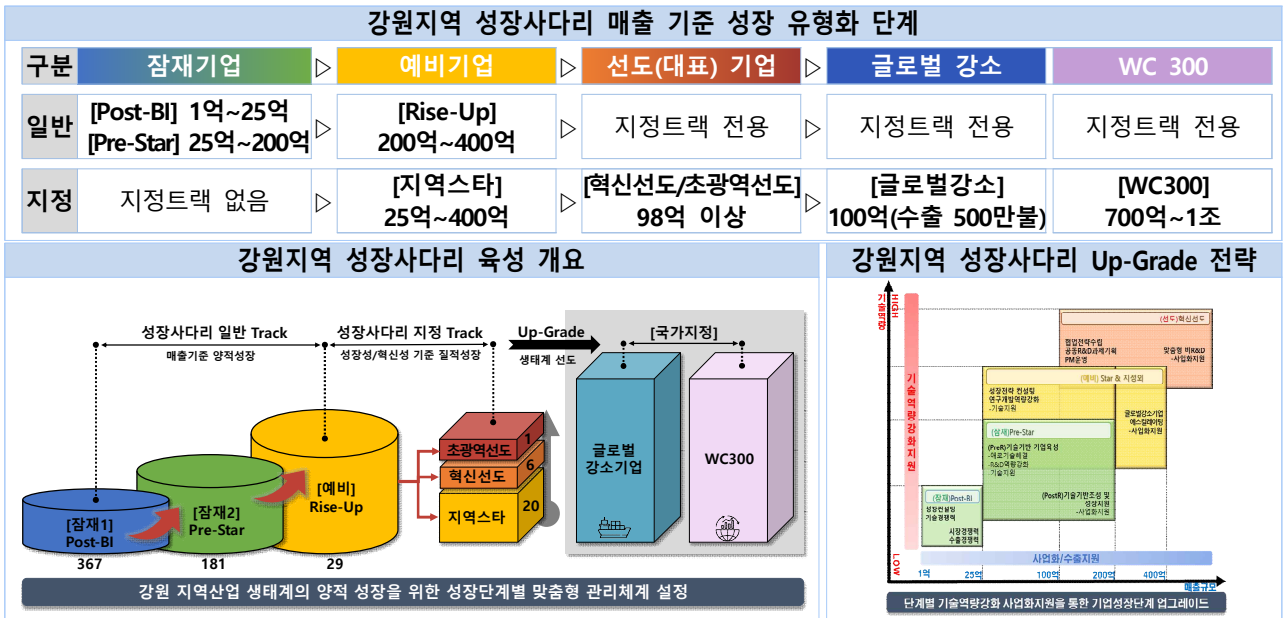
강원지역 성장사다리 매출 기준 성장 유형화 단계

| 구분 | 잠재기업 | ▷ | 예비기업 | ▷ | 선도(대표) 기업 | ▷ | 글로벌 강소 | WC 300 |
|---|---|---|---|---|---|---|---|---|
| 일반 | [Post-BI] 1억~25억 [Pre-Star] 25억~200억 | ▷ | [Rise-Up] 200억~400억 | ▷ | 지정트랙 전용 | ▷ | 지정트랙 전용 | 지정트랙 전용 |
| 지정 | 지정트랙 없음 | ▷ | [지역스타] 25억~400억 | ▷ | [혁신선도/초광역선도] 98억 이상 | ▷ | [글로벌강소] 100억(수출 500만불) | [WC300] 700억~1조 |

강원지역 성장사다리 육성 개요

성장사다리 일반 Track
매출기준 양적성장
성장사다리 지정 Track
성장성/혁신성 기준 질적성장
Up-Grade
생태계 선도
[국가지정]
[잠재1] Post-BI
367
[잠재2] Pre-Star
181
[예비] Rise-Up
29
초광역선도 1
혁신선도 6
지역스타 20
글로벌 강소기업
WC300
강원 지역산업 생태계의 양적 성장을 위한 성장단계별 맞춤형 관리체계 설정

강원지역 성장사다리 Up-Grade 전략

기술역량
HIGH
기술역량강화지원
LOW
(선도)혁신선도
협업전략수립
공공R&D과제기획
PM운영
맞춤형 비R&D
-사업화지원
(예비) Star & 지정외
성장전략 컨설팅
연구개발역량강화
-기술지원
글로벌강소기업
해외마케팅
-사업화지원
(잠재)Pre-Star
(PreR)기술기반 기업육성
-애로기술해결
-R&D역량강화
-기술지원
(잠재)Post-BI
성장전설링
기술경쟁력
(PostR)기술기반조성 및 성장지원
-사업화지원
시장경쟁력
수출경쟁력
사업화/수출지원
1억 25억 100억 200억 400억
매출규모
단계별 기술역량강화 사업화지원을 통한 기업성장단계 업그레이드